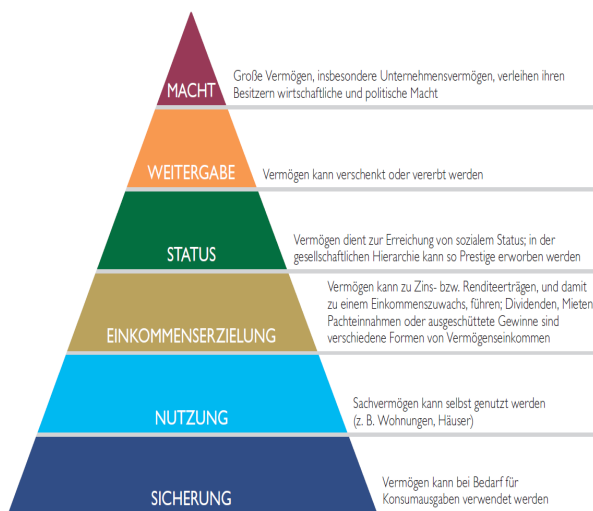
MACHT
Große Vermögen, insbesondere Unternehmensvermögen, verleihen ihren Besitzern wirtschaftliche und politische Macht

WEITERGABE
Vermögen kann verschenkt oder vererbt werden

STATUS
Vermögen dient zur Erreichung von sozialem Status; in der gesellschaftlichen Hierarchie kann so Prestige erworben werden

EINKOMMENSERZIELUNG
Vermögen kann zu Zins- bzw. Renditeerträgen, und damit zu einem Einkommenszuwachs, führen; Dividenden, Mieten Pachteinnahmen oder ausgeschüttete Gewinne sind verschiedene Formen von Vermögenseinkommen

NUTZUNG
Sachvermögen kann selbst genutzt werden (z. B. Wohnungen, Häuser)

SICHERUNG
Vermögen kann bei Bedarf für Konsumausgaben verwendet werden